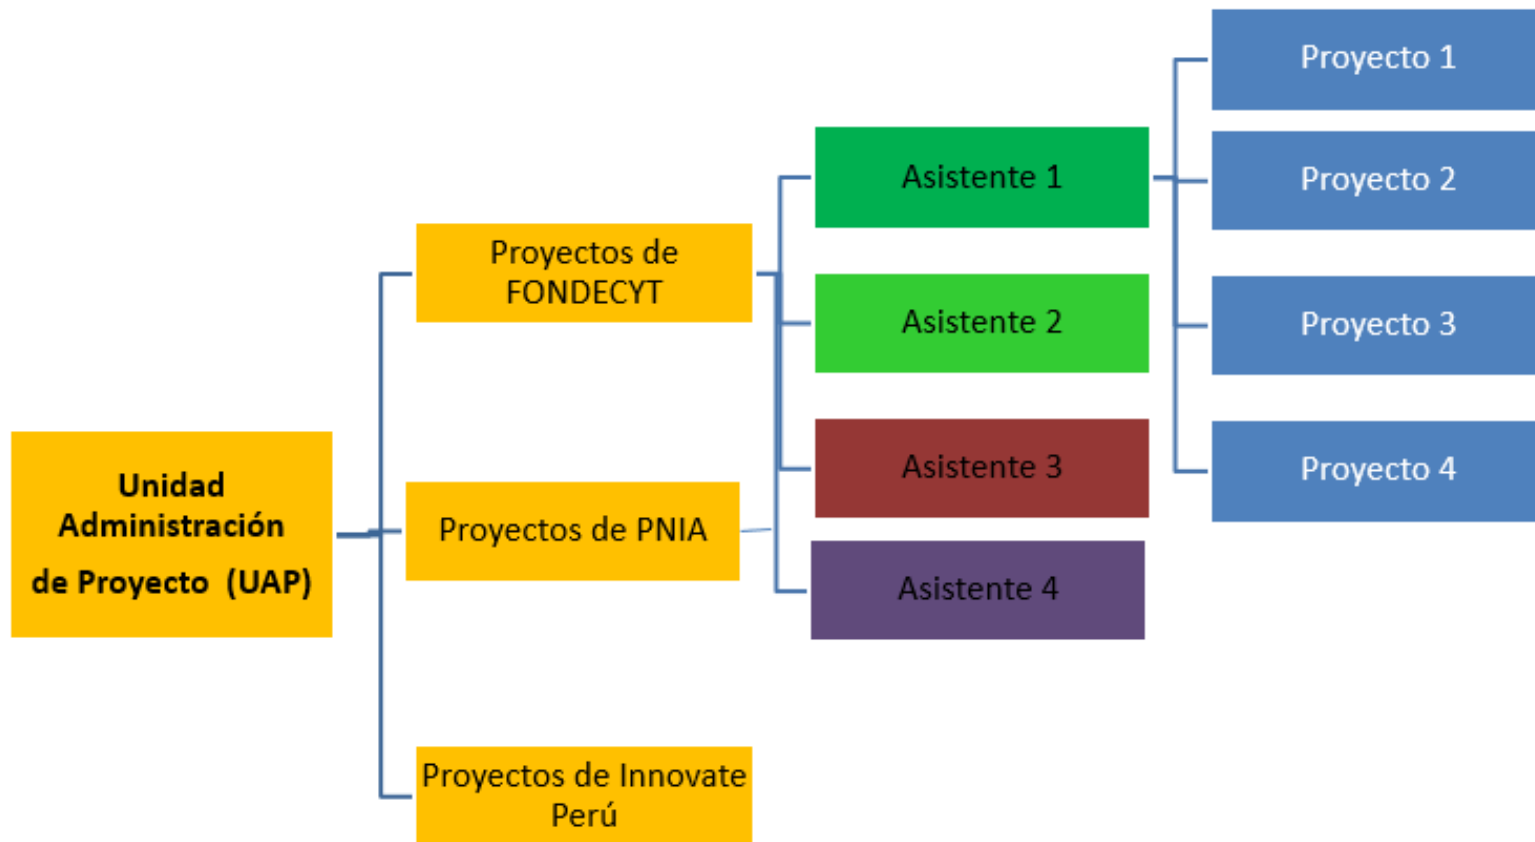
Unidad Administración de Proyecto (UAP)

Proyectos de FONDECYT

Proyectos de PNIA

Proyectos de Innovate Perú

Asistente 1

Asistente 2

Asistente 3

Asistente 4

Proyecto 1

Proyecto 2

Proyecto 3

Proyecto 4